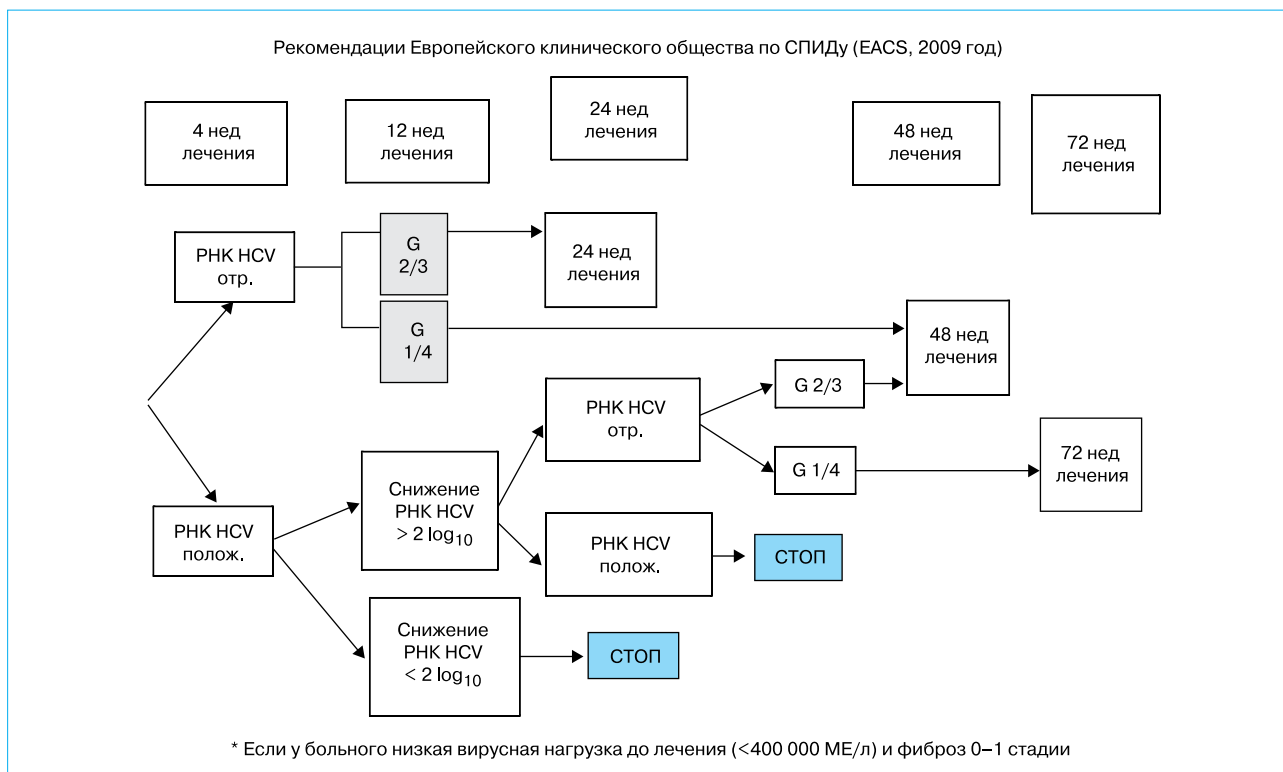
Рекомендации Европейского клинического общества по СПИДу (EACS, 2009 год)

4 нед лечения

12 нед лечения

24 нед лечения

48 нед лечения

72 нед лечения

РНК HCV отр.

G 2/3

24 нед лечения

G 1/4

48 нед лечения

РНК HCV отр.

G 2/3

G 1/4

72 нед лечения

Снижение РНК HCV > 2 $\log_{10}$

РНК HCV полож.

РНК HCV полож.

СТОП

Снижение РНК HCV < 2 $\log_{10}$

СТОП

* Если у больного низкая вирусная нагрузка до лечения (<400 000 МЕ/л) и фиброз 0–1 стадии